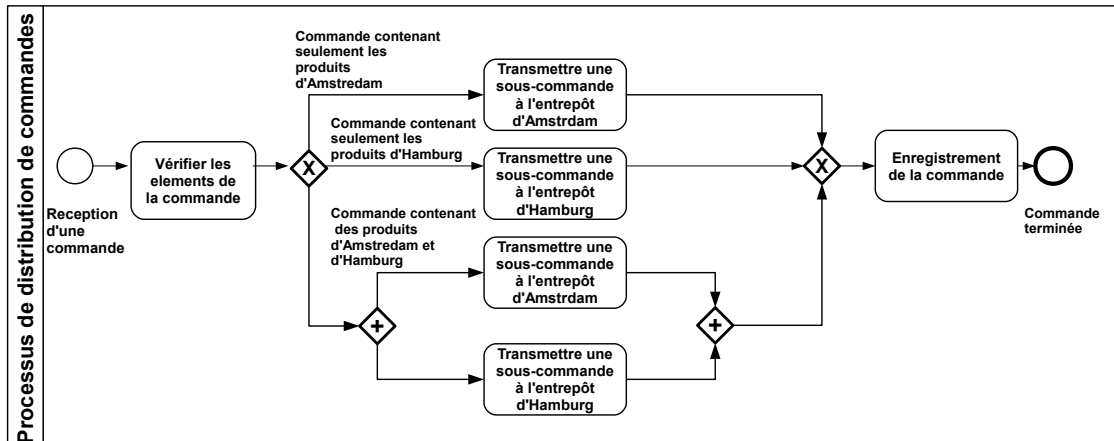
Processus de distribution de commandes

Reception d'une commande

Vérifier les elements de la commande

X

Commande contenant seulement les produits d'Amstredam

Commande contenant seulement les produits d'Hamburg

Commande contenant des produits d'Amstredam et d'Hamburg

Transmettre une sous-commande à l'entrepôt d'Amstrdam

Transmettre une sous-commande à l'entrepôt d'Hamburg

+

Transmettre une sous-commande à l'entrepôt d'Amstrdam

Transmettre une sous-commande à l'entrepôt d'Hamburg

+

X

Enregistrement de la commande

Commande terminée